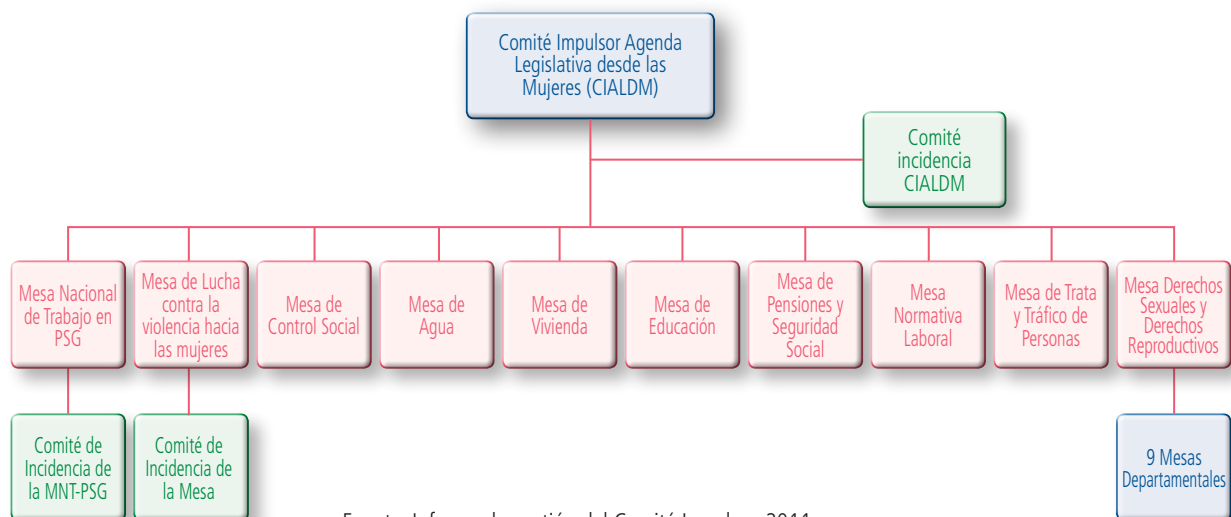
Comité Impulsor Agenda Legislativa desde las Mujeres (CIALDM)

Comité incidencia CIALDM

Mesa Nacional de Trabajo en PSG

Mesa de Lucha contra la violencia hacia las mujeres

Mesa de Control Social

Mesa de Agua

Mesa de Vivienda

Mesa de Educación

Mesa de Pensiones y Seguridad Social

Mesa Normativa Laboral

Mesa de Trata y Tráfico de Personas

Mesa Derechos Sexuales y Derechos Reproductivos

Comité de Incidencia de la MNT-PSG

Comité de Incidencia de la Mesa

9 Mesas Departamentales

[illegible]